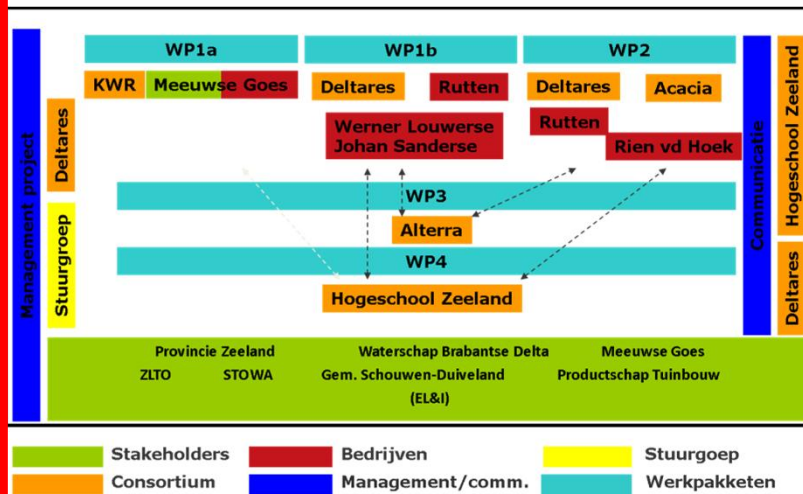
Management project

Deltares

Stuurgroep

WP1a

KWR Meeuwse Goes

WP1b

Deltares Rutten

Werner Louwerse
Johan Sanderse

WP2

Deltares Acacia

Rutten

Rien vd Hoek

WP3

Alterra

WP4

Hogeschool Zeeland

Communicatie

Hogeschool Zeeland

Deltares

Provincie Zeeland Waterschap Brabantse Delta Meeuwse Goes
ZLTO STOWA Gem. Schouwen-Duiveland Productschap Tuinbouw
(EL&I)

Stakeholders Bedrijven Stuurgoep
Consortium Management/comm. Werkpakketen